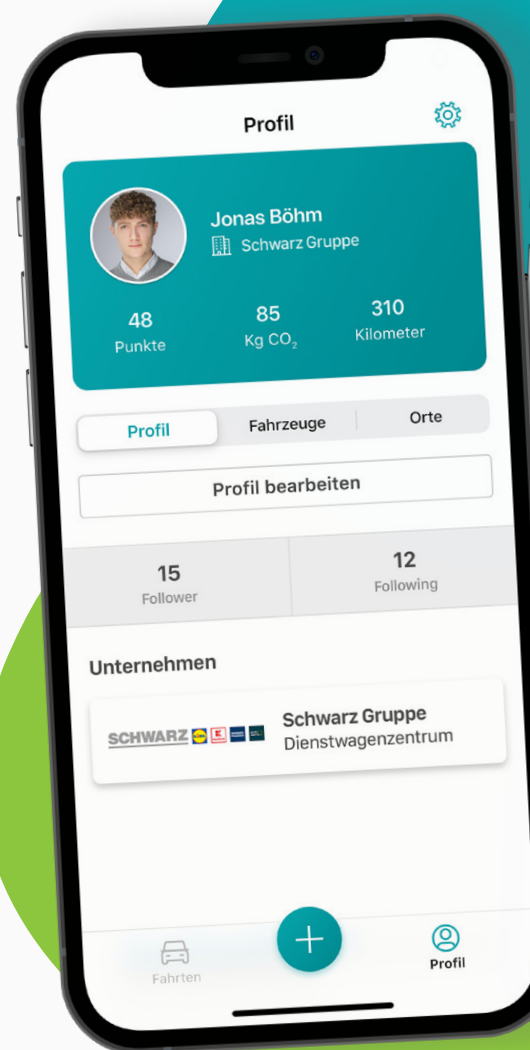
Profil

Jonas Böhm
Schwarz Gruppe

48
Punkte

85
Kg $CO_2$

310
Kilometer

Profil
Fahrzeuge
Orte

Profil bearbeiten

15
Follower

12
Following

Unternehmen

SCHWARZ

Schwarz Gruppe
Dienstwagenzentrum

Fahrten

+

Profil